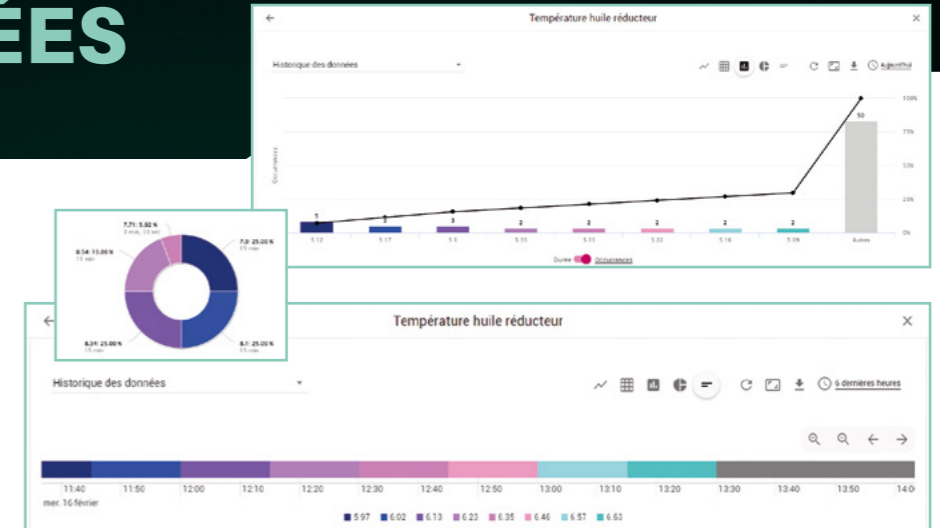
ÉES

Température huile réducteur

Historique des données

Aujourd'hui

100%
75%
50%
25%
0%

Occurrences

5
3
3
2
2
2
2
2
50

5.12
5.17
5.6
5.35
5.11
5.22
5.16
5.06
Autres

Durée Occurrences

7.71: 5.82 %
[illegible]
7.8: 25.00 %
15 min
8.54: 15.00 %
15 min
8.34: 25.00 %
15 min
8.1: 25.00 %
15 min

Température huile réducteur

Historique des données

6 dernières heures

11:40
11:50
12:00
12:10
12:20
12:30
12:40
12:50
13:00
13:10
13:20
13:30
13:40
13:50
14:0

mer. 16 février

5.97
6.02
6.13
6.23
6.35
6.46
6.57
6.63